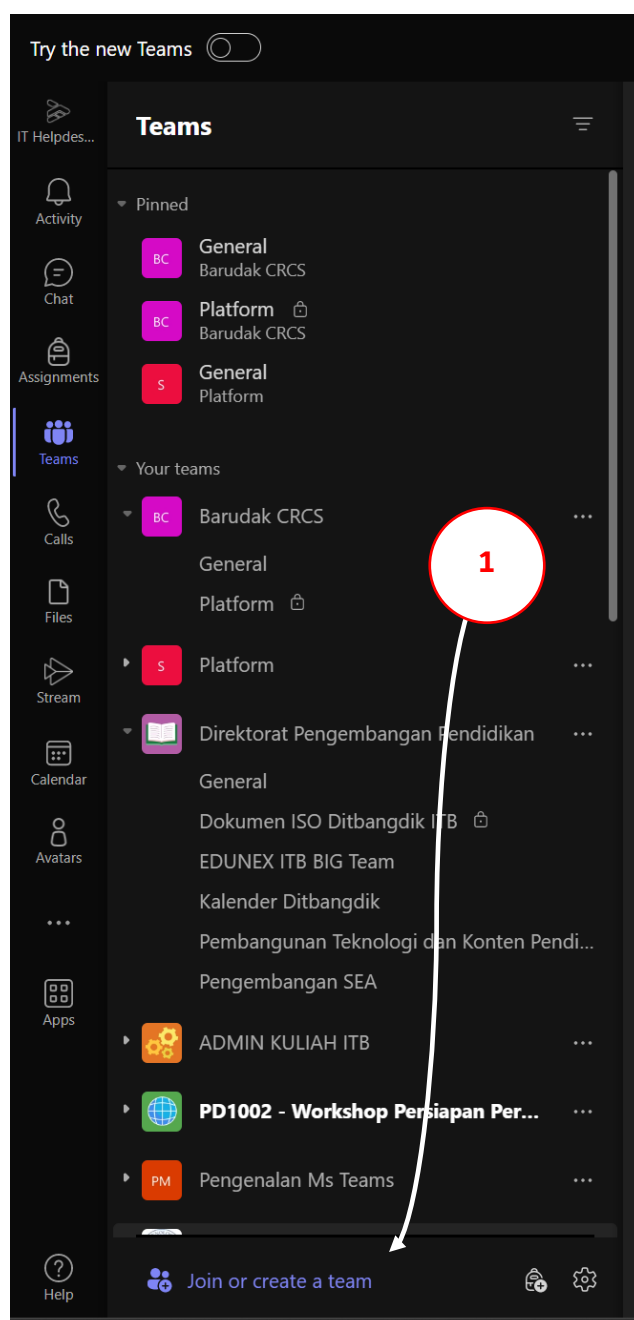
Try the new Teams

IT Helpdes...
Activity
Chat
Assignments
Teams
Calls
Files
Stream
Calendar
Avatars
...
Apps
Help

Teams

Pinned
BC General
Barudak CRCS
BC Platform
Barudak CRCS
S General
Platform

Your teams
BC Barudak CRCS ...
General
Platform
S Platform ...
Direktorat Pengembangan Pendidikan ...
General
Dokumen ISO Ditbangdik ITB
EDUNEX ITB BIG Team
Kalender Ditbangdik
Pembangunan Teknologi dan Konten Pendi...
Pengembangan SEA
ADMIN KULIAH ITB ...
PD1002 - Workshop Persiapan Per... ...
PM Pengenalan Ms Teams ...

1

Join or create a team